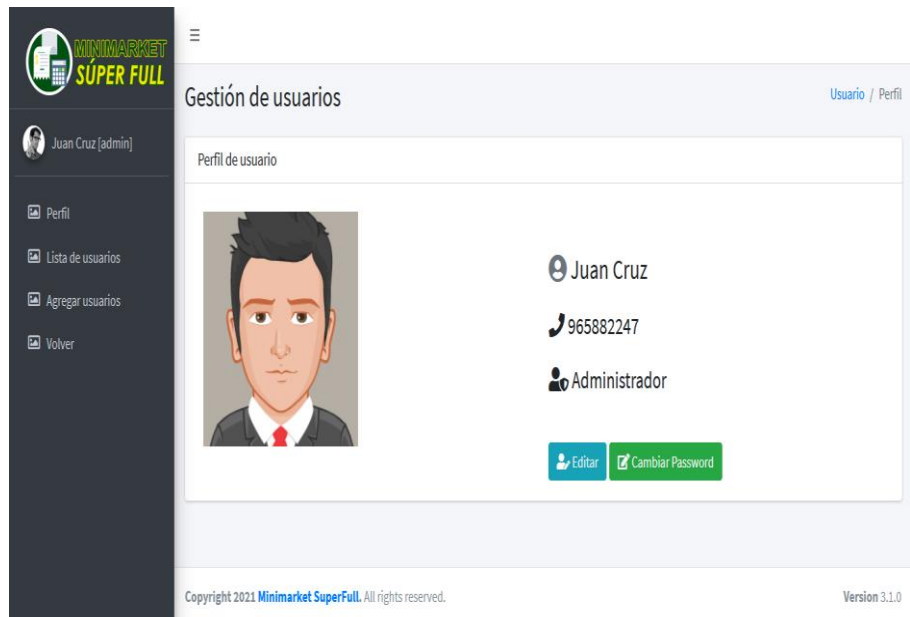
MINIMARKET SÚPER FULL

Juan Cruz [admin]

Perfil

Lista de usuarios

Agregar usuarios

Volver

Gestión de usuarios

Usuario / Perfil

Perfil de usuario

Juan Cruz

965882247

Administrador

Editar

Cambiar Password

Copyright 2021 Minimarket SuperFull. All rights reserved.

Version 3.1.0